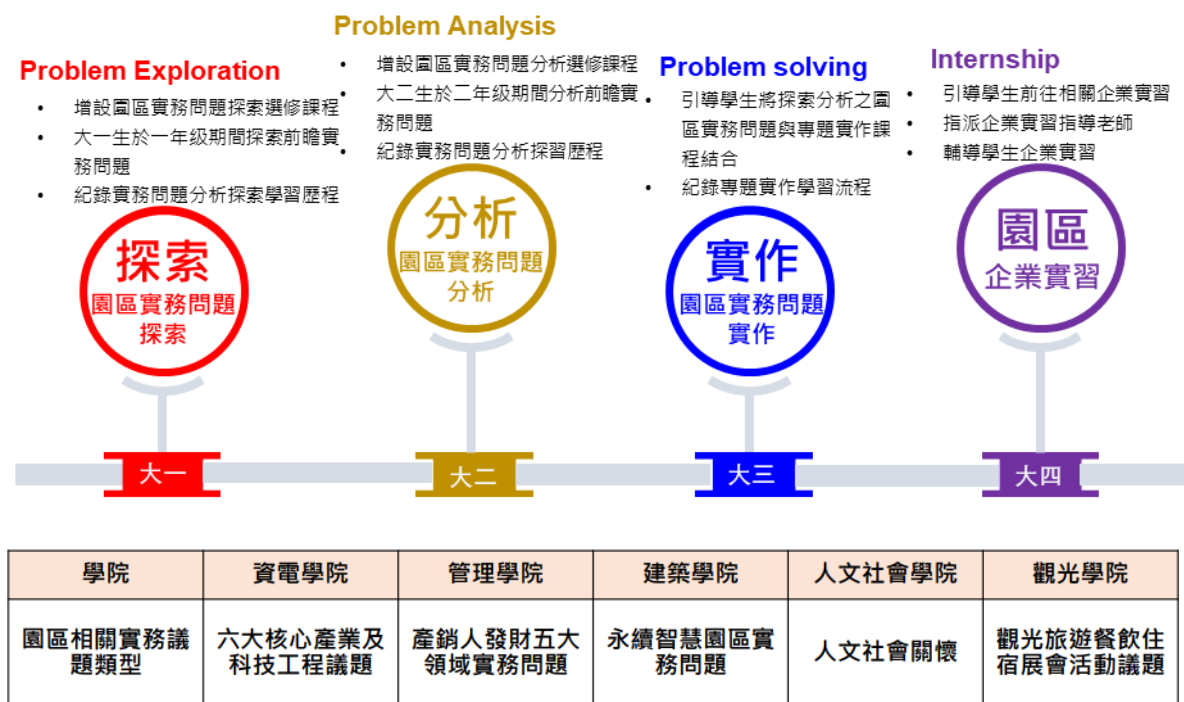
Problem Exploration

- 增設園區實務問題探索選修課程
- 大一生於一年級期間探索前瞻實務問題
- 紀錄實務問題分析探索學習歷程

探索
園區實務問題
探索

大一

Problem Analysis

- 增設園區實務問題分析選修課程
- 大二生於二年級期間分析前瞻實務問題
- 紀錄實務問題分析探習歷程

分析
園區實務問題
分析

大二

Problem solving

- 引導學生將探索分析之園區實務問題與專題實作課程結合
- 紀錄專題實作學習流程

實作
園區實務問題
實作

大三

Internship

- 引導學生前往相關企業實習
- 指派企業實習指導老師
- 輔導學生企業實習

園區
企業實習

大四

| 學院 | 資電學院 | 管理學院 | 建築學院 | 人文社會學院 | 觀光學院 |
|---|---|---|---|---|---|
| 園區相關實務議題類型 | 六大核心產業及科技工程議題 | 產銷人發財五大領域實務問題 | 永續智慧園區實務問題 | 人文社會關懷 | 觀光旅遊餐飲住宿展會活動議題 |